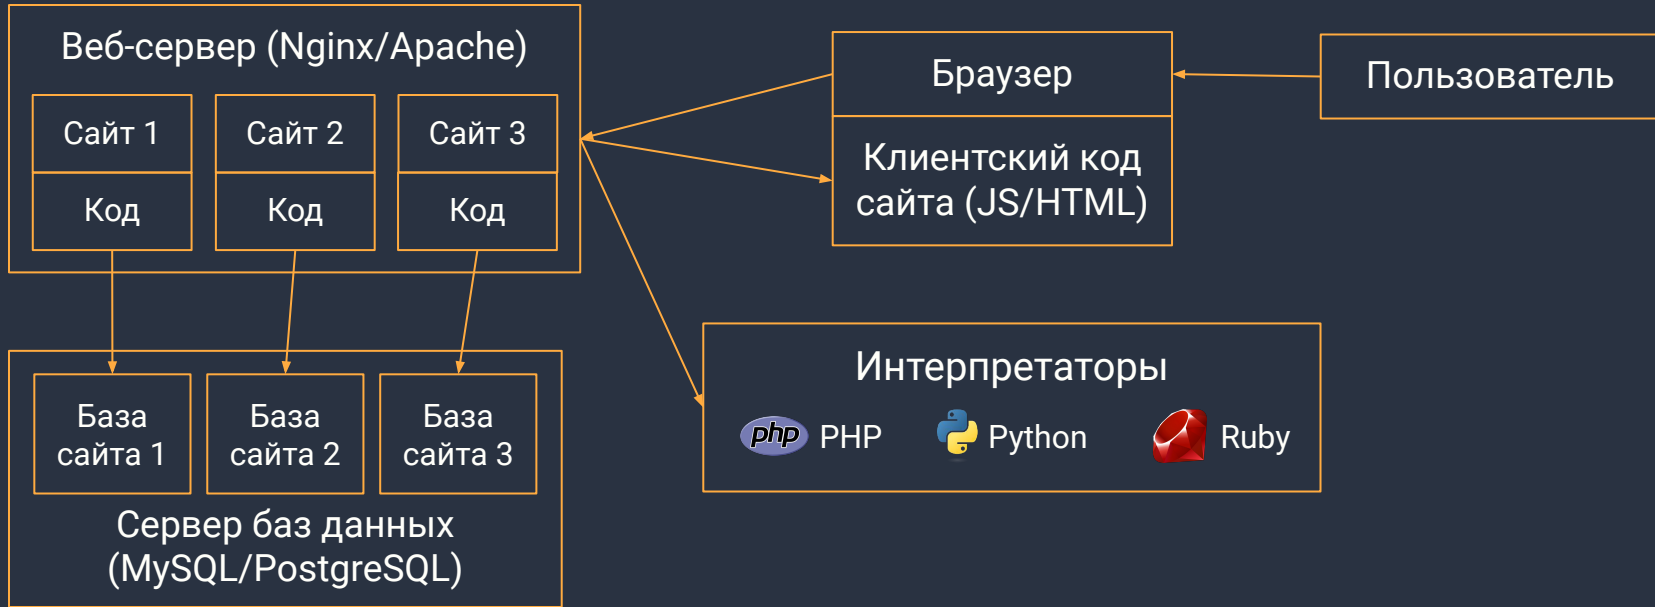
Веб-сервер (Nginx/Apache)

Сайт 1

Код

Сайт 2

Код

Сайт 3

Код

Браузер

Клиентский код сайта (JS/HTML)

Пользователь

База сайта 1

База сайта 2

База сайта 3

Сервер баз данных (MySQL/PostgreSQL)

Интерпретаторы

php PHP

Python

Ruby